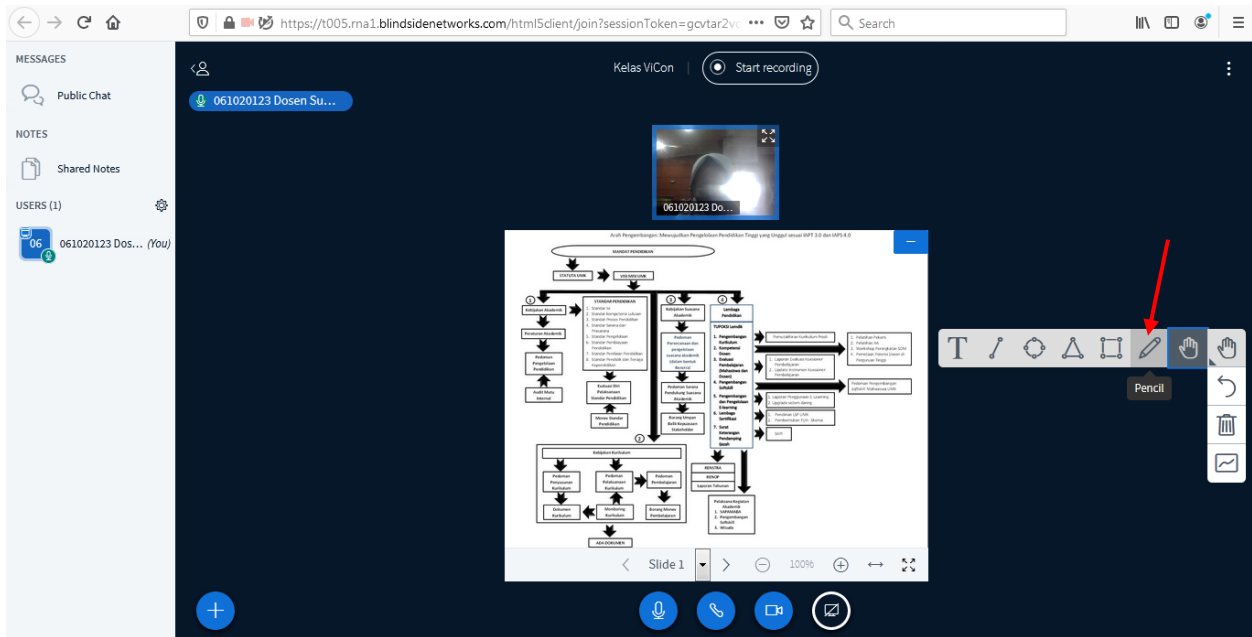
https://t005.rna1.blindsidenetworks.com/html5client/join?sessionToken=gcvtar2v

Search

MESSAGES

Public Chat

NOTES

Shared Notes

USERS (1)

06 061020123 Dos... (You)

Kelas ViCon

Start recording

061020123 Dosen Su...

061020123 Do...

Arah Pengembangan: Mewujudkan Pengelolaan Pendidikan Tinggi yang Unggul sesuai IAPT 3.0 dan IAPS 4.0

STANDAR PENDIDIKAN

STATUTA UNIK

VISI MISI UNIK

Kebijakan Akademik

STANDAR PENDIDIKAN

Kebijakan Suasana Akademik

Lembaga Pendidikan

TUPOKSI Lemdik

Pedoman Akademik

Pedoman Pengelolaan Pendidikan

Audit Mutu Internal

Evaluasi Diri Pelaksanaan Standar Pendidikan

Monev Standar Pendidikan

Pedoman Sarana Pendukung Suasana Akademik

Borang Umpan Balik Kepuasaan Stakeholder

Kebijakan Kurikulum

Pedoman Penyusunan Kurikulum

Pedoman Pelaksanaan Kurikulum

Pedoman Pembelajaran

Dokumen Kurikulum

Monitoring Kurikulum

Borang Monev Pembelajaran

ADA DOKUMEN

RENSTRA

ROPOP

Laporan Tahunan

Pelaksana Kegiatan Akademik

Pencil

Slide 1

100%